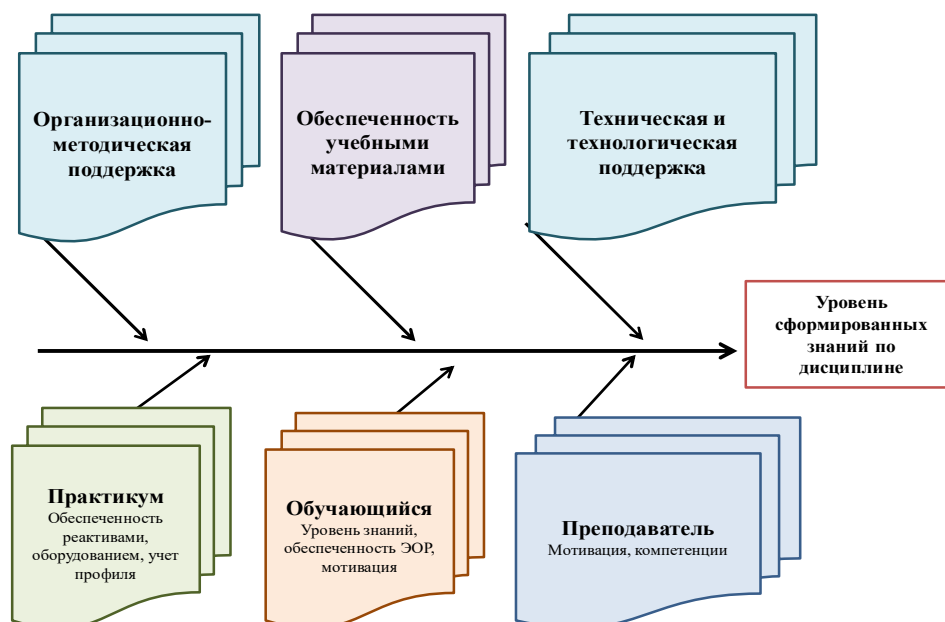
Организационно-методическая поддержка

Обеспеченность учебными материалами

Техническая и технологическая поддержка

Уровень сформированных знаний по дисциплине

Практикум
Обеспеченность реактивами, оборудованием, учет профиля

Обучающийся
Уровень знаний, обеспеченность ЭОР, мотивация

Преподаватель
Мотивация, компетенции